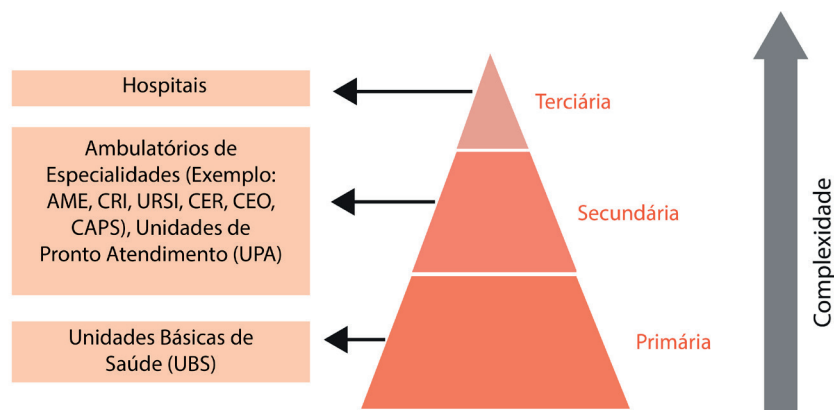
Hospitais

Ambulatórios de Especialidades (Exemplo: AME, CRI, URSI, CER, CEO, CAPS), Unidades de Pronto Atendimento (UPA)

Unidades Básicas de Saúde (UBS)

Terciária

Secundária

Primária

Complexidade